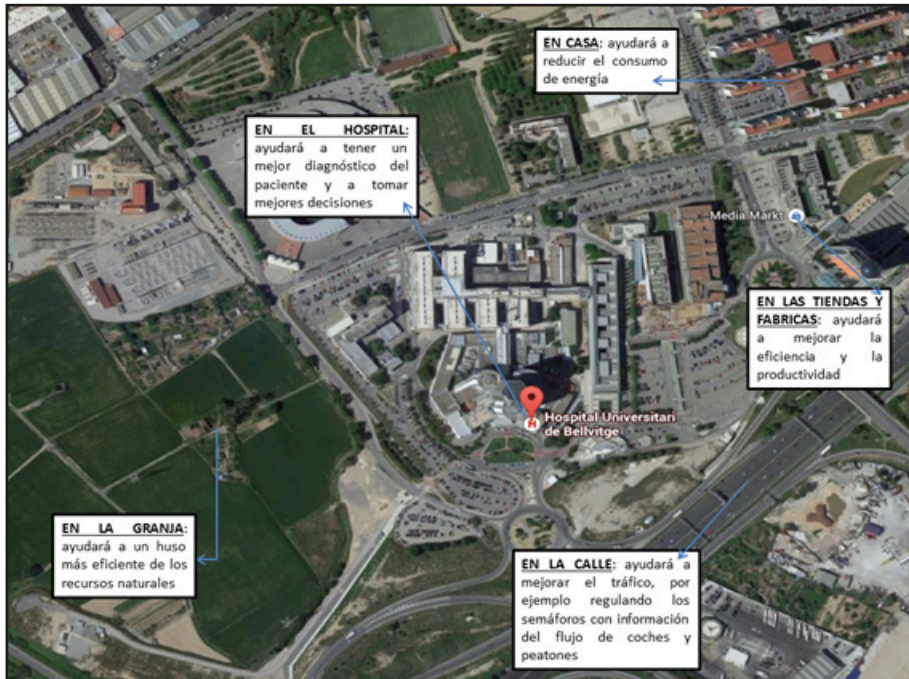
EN CASA: ayudará a reducir el consumo de energía

EN EL HOSPITAL: ayudará a tener un mejor diagnóstico del paciente y a tomar mejores decisiones

Media Markt

EN LAS TIENDAS Y FABRICAS: ayudará a mejorar la eficiencia y la productividad

Hospital Universitari de Bellvitge

EN LA GRANJA: ayudará a un huso más eficiente de los recursos naturales

EN LA CALLE: ayudará a mejorar el tráfico, por ejemplo regulando los semáforos con información del flujo de coches y peatones